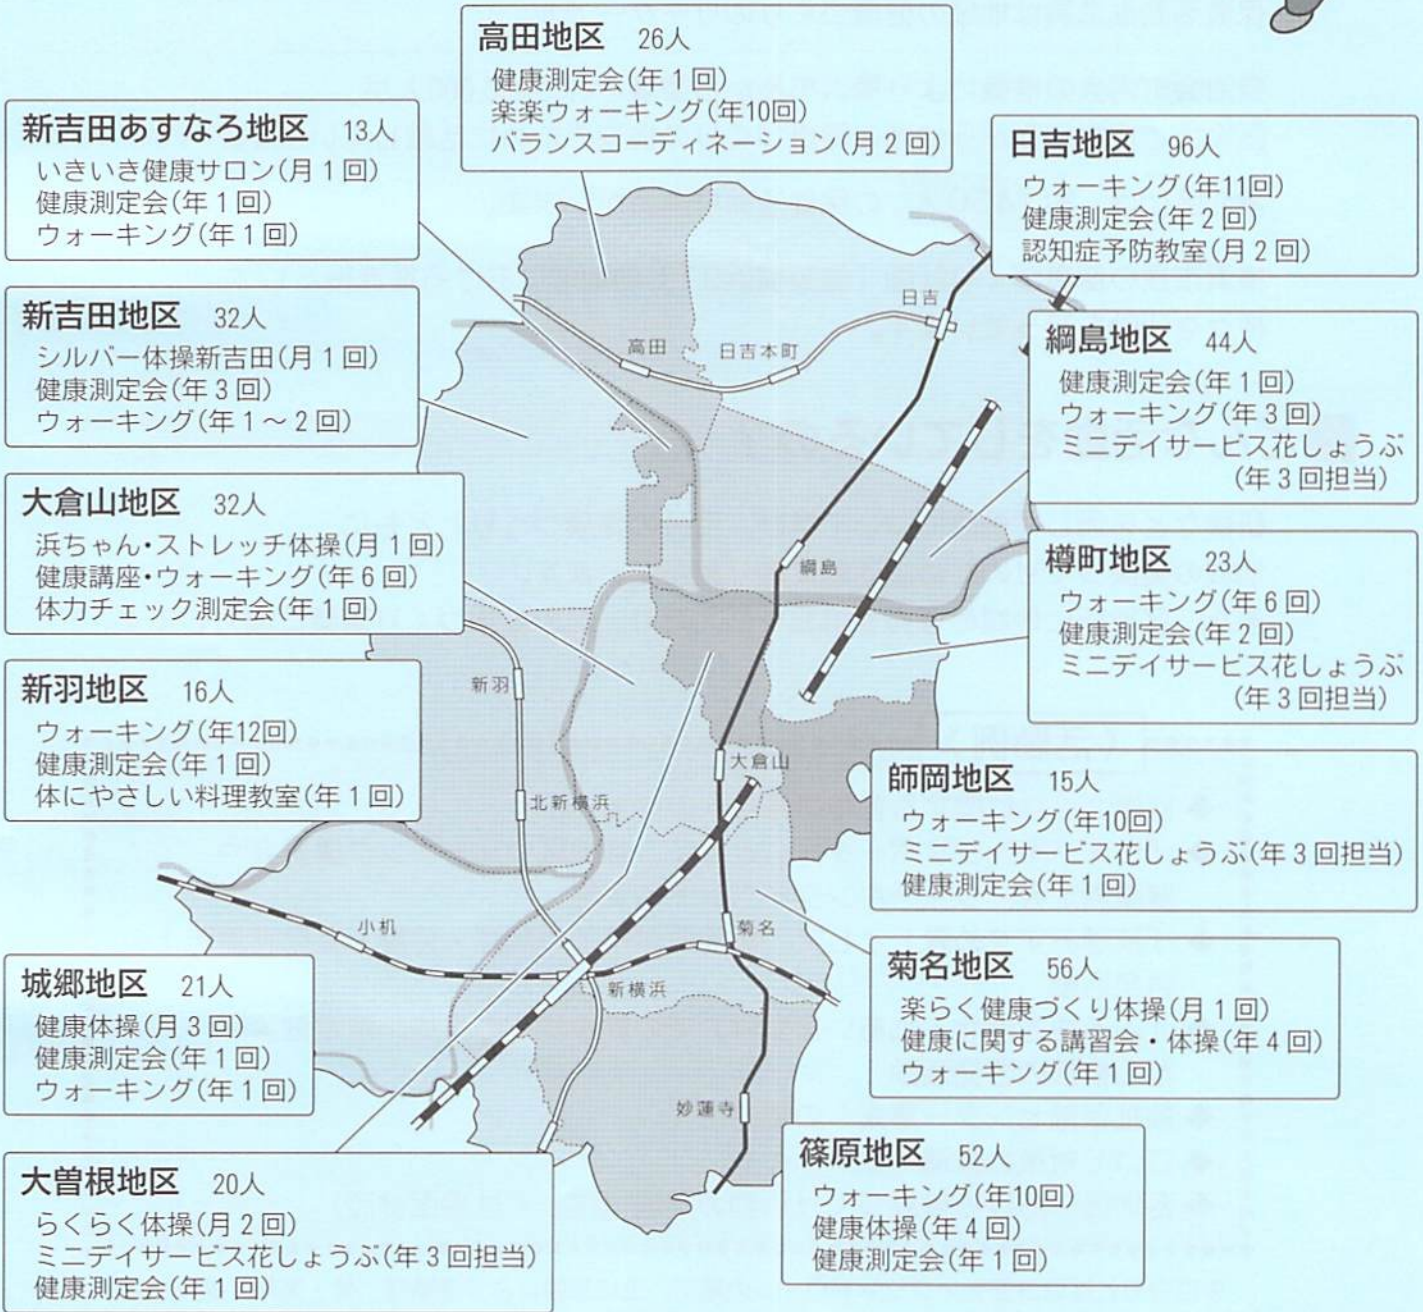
高田地区　26人
健康測定会（年１回）
楽楽ウォーキング（年10回）
バランスコーディネーション（月２回）

新吉田あすなろ地区　13人
いきいき健康サロン（月１回）
健康測定会（年１回）
ウォーキング（年１回）

日吉地区　96人
ウォーキング（年11回）
健康測定会（年２回）
認知症予防教室（月２回）

新吉田地区　32人
シルバー体操新吉田（月１回）
健康測定会（年３回）
ウォーキング（年１～２回）

綱島地区　44人
健康測定会（年１回）
ウォーキング（年３回）
ミニデイサービス花しょうぶ（年３回担当）

大倉山地区　32人
浜ちゃん・ストレッチ体操（月１回）
健康講座・ウォーキング（年６回）
体力チェック測定会（年１回）

樽町地区　23人
ウォーキング（年６回）
健康測定会（年２回）
ミニデイサービス花しょうぶ（年３回担当）

新羽地区　16人
ウォーキング（年12回）
健康測定会（年１回）
体にやさしい料理教室（年１回）

師岡地区　15人
ウォーキング（年10回）
ミニデイサービス花しょうぶ（年３回担当）
健康測定会（年１回）

城郷地区　21人
健康体操（月３回）
健康測定会（年１回）
ウォーキング（年１回）

菊名地区　56人
楽らく健康づくり体操（月１回）
健康に関する講習会・体操（年４回）
ウォーキング（年１回）

篠原地区　52人
ウォーキング（年10回）
健康体操（年４回）
健康測定会（年１回）

大曽根地区　20人
らくらく体操（月２回）
ミニデイサービス花しょうぶ（年３回担当）
健康測定会（年１回）

日吉
高田
日吉本町
綱島
新羽
大倉山
北新横浜
小机
菊名
新横浜
妙蓮寺